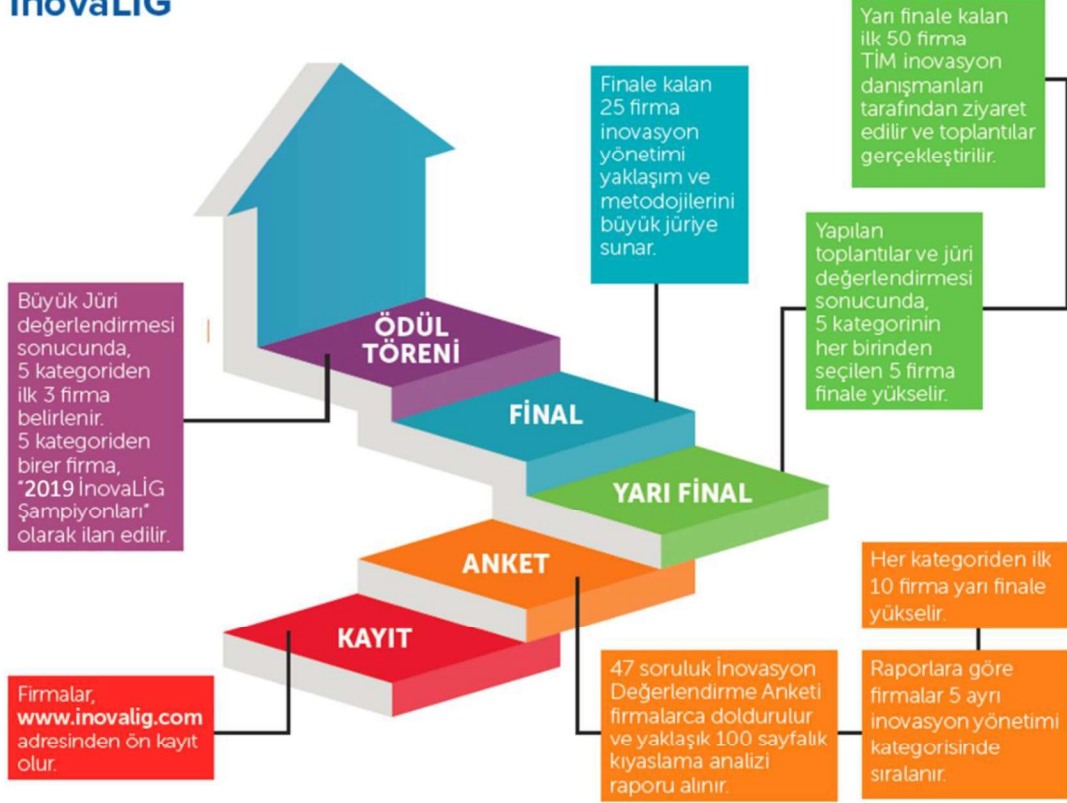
İnovaLİG

Yarı finale kalan ilk 50 firma TİM inovasyon danışmanları tarafından ziyaret edilir ve toplantılar gerçekleştirilir.

Finale kalan 25 firma inovasyon yönetimi yaklaşım ve metodojilerini büyük jüriye sunar.

Yapılan toplantılar ve jüri değerlendirmesi sonucunda, 5 kategorinin her birinden seçilen 5 firma finale yükselir.

Büyük Jüri değerlendirmesi sonucunda, 5 kategoriden ilk 3 firma belirlenir. 5 kategoriden birer firma, "2019 İnovaLİG Şampiyonları" olarak ilan edilir.

ÖDÜL TÖRENİ

FİNAL

YARI FİNAL

ANKET

KAYIT

Her kategoriden ilk 10 firma yarı finale yükselir.

Firmalar, www.inovalig.com adresinden ön kayıt olur.

47 soruluk İnovasyon Değerlendirme Anketi firmalarca doldurulur ve yaklaşık 100 sayfalık kıyaslama analizi raporu alınır.

Raporlara göre firmalar 5 ayrı inovasyon yönetimi kategorisinde sıralanır.